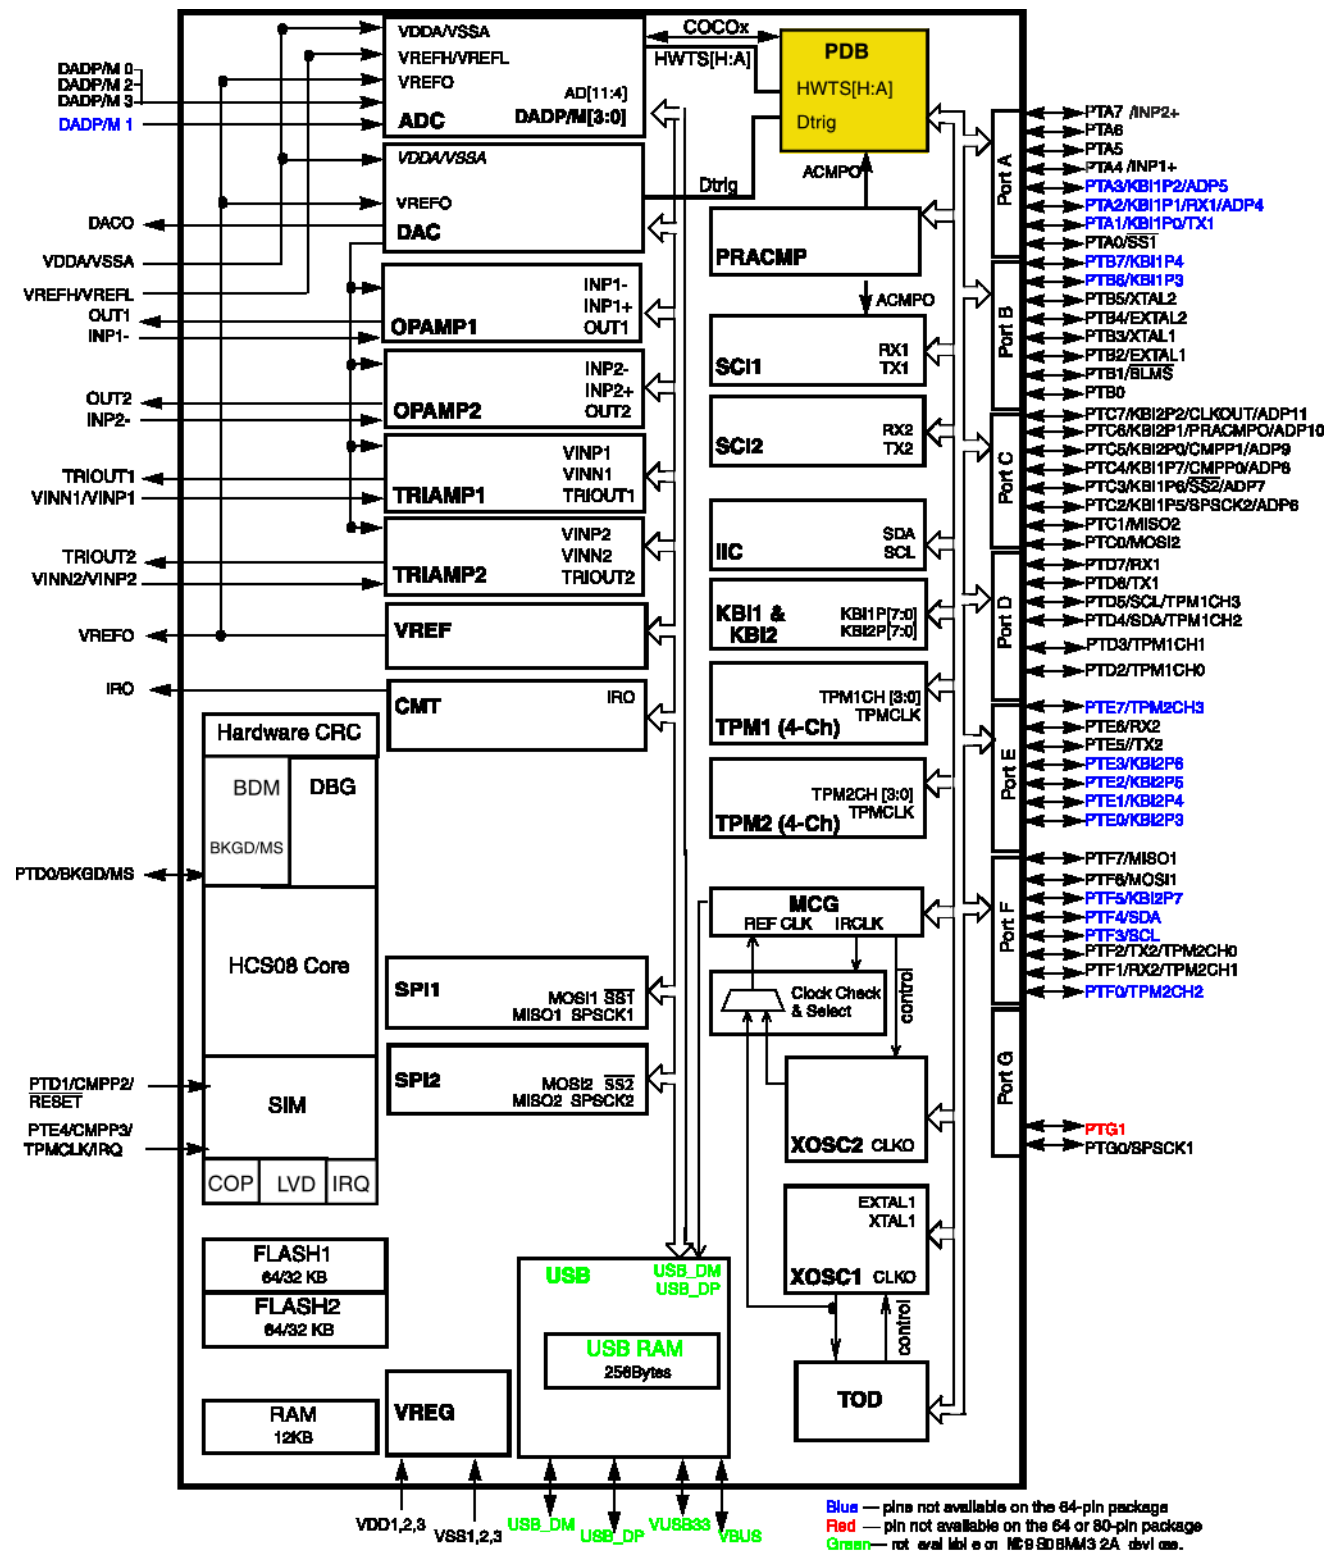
DADP/M 0
DADP/M 2
DADP/M 3
DADP/M 1
DACO
VDDA/VSSA
VREFH/VREFL
OUT1
INP1-
OUT2
INP2-
TRIOUT1
VINN1/VINP1
TRIOUT2
VINN2/VINP2
VREFO
IRO
PTD0/BKGD/MS
PTD1/CMPP2/RESET
PTE4/CMPP3/TPMCLK/IRQ

VDDA/VSSA
VREFH/VREFL
VREFO
AD[11:4]
ADC
DADP/M[3:0]
COCOx
HWTS[H:A]
PDB
HWTS[H:A]
Dtrig
ACMPO
VDDA/VSSA
VREFO
DAC
Dtrig
PRACMP
ACMPO
INP1-
INP1+
OPAMP1
OUT1
INP2-
INP2+
OPAMP2
OUT2
VINP1
VINN1
TRIAMP1
TRIOUT1
VINP2
VINN2
TRIAMP2
TRIOUT2
VREF
CMT
IRO
SCI1
RX1
TX1
SCI2
RX2
TX2
IIC
SDA
SCL
KBI1 &
KBI2
KBI1P[7:0]
KBI2P[7:0]
TPM1CH [3:0]
TPMCLK
TPM1 (4-Ch)
TPM2CH [3:0]
TPMCLK
TPM2 (4-Ch)
Hardware CRC
BDM
DBG
BKGD/MS
HCS08 Core
SIM
COP
LVD
IRQ
SPI1
MOSI1 $\overline{SS1}$
MISO1 SPSCK1
SPI2
MOSI2 $\overline{SS2}$
MISO2 SPSCK2
MCG
REF CLK
IRCLK
Clock Check & Select
control
XOSC2 CLKO
EXTAL1
XTAL1
XOSC1 CLKO
control
TOD
FLASH1
64/32 KB
FLASH2
64/32 KB
RAM
12KB
VREG
USB
USB_DM
USB_DP
USB RAM
256Bytes
VDD1,2,3
VSS1,2,3
USB_DM
USB_DP
VUSB33
VBUS

Port A
Port B
Port C
Port D
Port E
Port F
Port G

PTA7 /INP2+
PTA6
PTA5
PTA4 /INP1+
PTA3/KBI1P2/ADP5
PTA2/KBI1P1/RX1/ADP4
PTA1/KBI1P0/TX1
PTA0/SS1
PTB7/KBI1P4
PTB6/KBI1P3
PTB5/XTAL2
PTB4/EXTAL2
PTB3/XTAL1
PTB2/EXTAL1
PTB1/$\overline{BLMS}$
PTB0
PTC7/KBI2P2/CLKOUT/ADP11
PTC6/KBI2P1/PRACMPO/ADP10
PTC5/KBI2P0/CMPP1/ADP9
PTC4/KBI1P7/CMPP0/ADP8
PTC3/KBI1P6/$\overline{SS2}$/ADP7
PTC2/KBI1P5/SPSCK2/ADP6
PTC1/MISO2
PTC0/MOSI2
PTD7/RX1
PTD6/TX1
PTD5/SCL/TPM1CH3
PTD4/SDA/TPM1CH2
PTD3/TPM1CH1
PTD2/TPM1CH0
PTE7/TPM2CH3
PTE6/RX2
PTE5//TX2
PTE3/KBI2P6
PTE2/KBI2P5
PTE1/KBI2P4
PTE0/KBI2P3
PTF7/MISO1
PTF6/MOSI1
PTF5/KBI2P7
PTF4/SDA
PTF3/SCL
PTF2/TX2/TPM2CH0
PTF1/RX2/TPM2CH1
PTF0/TPM2CH2
PTG1
PTG0/SPSCK1

Blue — pins not available on the 64-pin package
Red — pin not available on the 64 or 80-pin package
Green— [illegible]